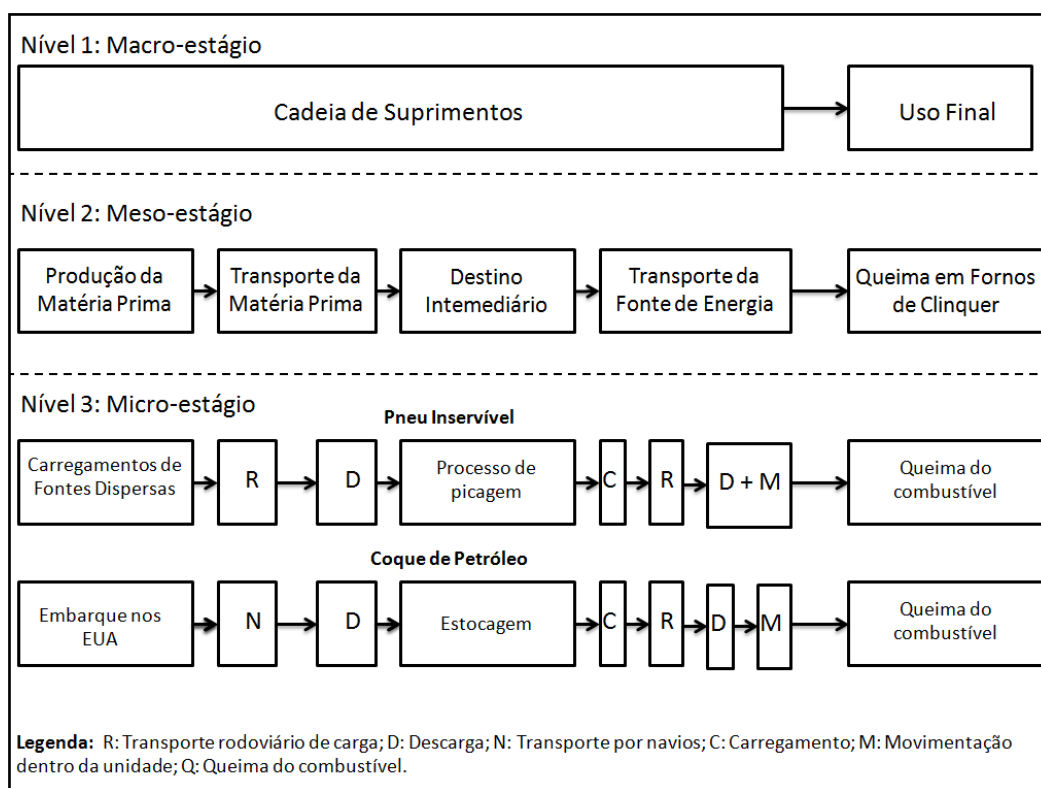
Nível 1: Macro-estágio

Cadeia de Suprimentos

Uso Final

Nível 2: Meso-estágio

Produção da Matéria Prima

Transporte da Matéria Prima

Destino Intemediário

Transporte da Fonte de Energia

Queima em Fornos de Clinquer

Nível 3: Micro-estágio

Pneu Inservível

Carregamentos de Fontes Dispersas

R

D

Processo de picagem

C

R

D + M

Queima do combustível

Coque de Petróleo

Embarque nos EUA

N

D

Estocagem

C

R

D

M

Queima do combustível

Legenda: R: Transporte rodoviário de carga; D: Descarga; N: Transporte por navios; C: Carregamento; M: Movimentação dentro da unidade; Q: Queima do combustível.